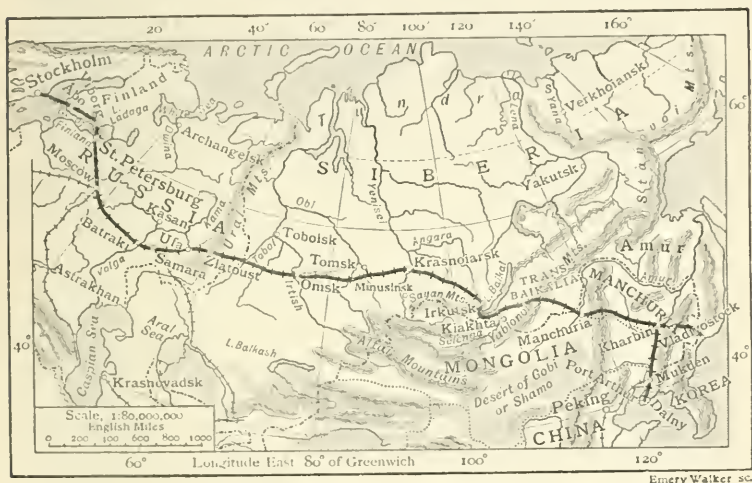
20 40° 60 80° 100° 120 140° 160°

ARCTIC OCEAN

Stockholm
Abo
Finland
L. Ladoga
Archangelsk
Moscow
St. Petersburg
RUSSIA
Kasan
Ufa
Batraki
Samara
Zlatoust
Astrakhan
Volga
Caspian Sea
Aral Sea
Krasnovadsk
Ural Mts.
Obi
Tobol
Irtish
Tobolsk
Tomsk
Omsk
Minusinsk
Krasnoiarsk
Angara
L. Balkash
Altai Mountains
S I B E R I A
Tundra
Yenisei
Lena
Yakutsk
Verkhoiansk
Yana
Stanovoi Mts.
Sayan Mts.
Irkutsk
Kiakhta
Baikal
TRANS-BAIKALIA
Yablonoi Mts.
Selenga
Amur
MANCHURIA
Manchuria
Kharbin
Vladivostock
Mukden
KOREA
Port Arthur
Dalny
MONGOLIA
Desert of Gobi or Shamo
Peking
CHINA

Scale, 1:80,000,000
English Miles
0 200 400 600 800 1000

60° Longitude East 80° of Greenwich 100° 120°

40° 60° 40°

Emery Walker sc.